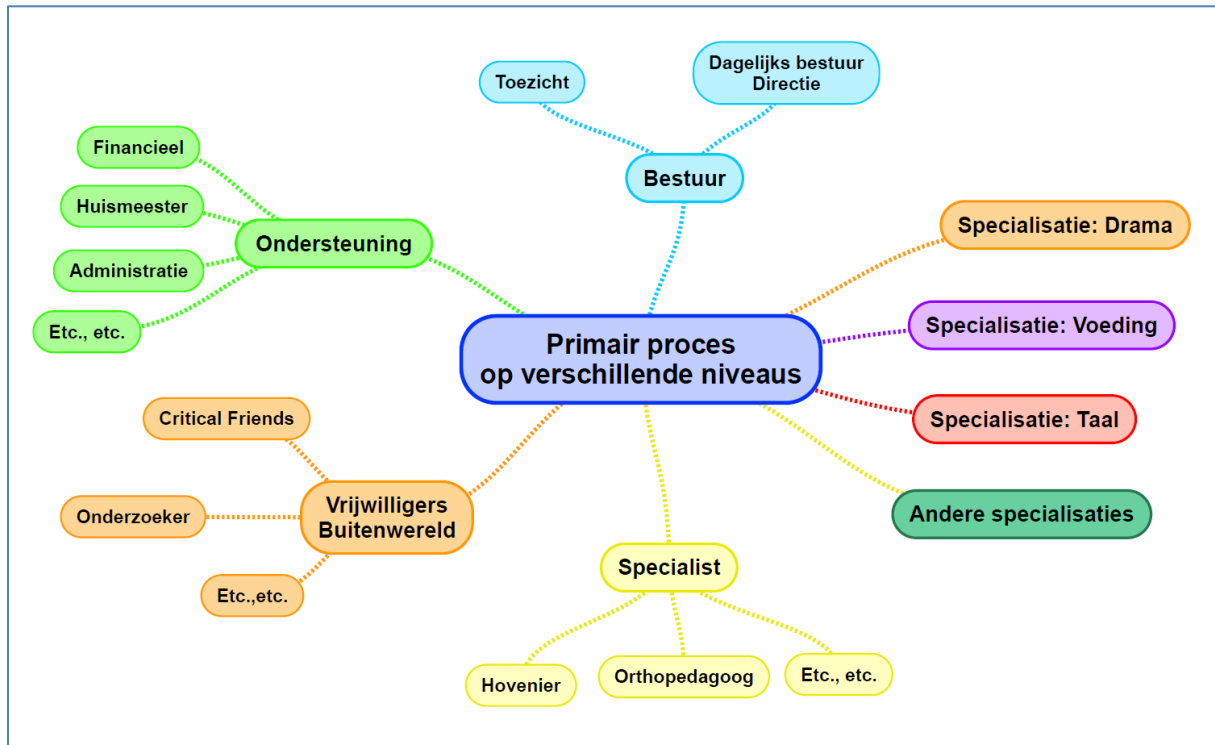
Toezicht

Dagelijks bestuur
Directie

Bestuur

Financieel

Huismeester

Administratie

Etc., etc.

Ondersteuning

Specialisatie: Drama

Specialisatie: Voeding

Primair proces
op verschillende niveaus

Specialisatie: Taal

Critical Friends

Vrijwilligers
Buitenwereld

Onderzoeker

Etc.,etc.

Andere specialisaties

Specialist

Hovenier

Orthopedagoog

Etc., etc.